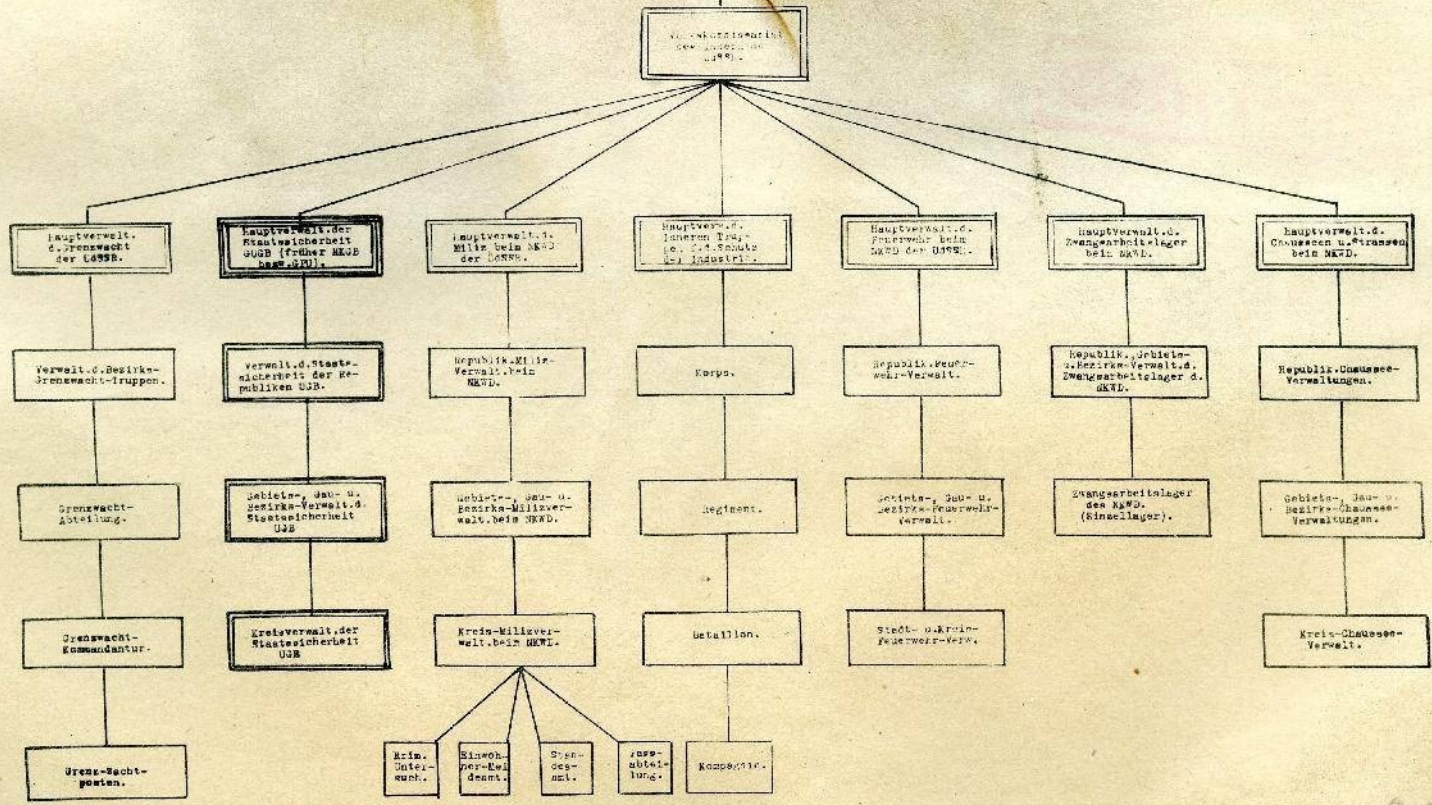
V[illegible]kommissariat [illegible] der UdSSR.

Hauptverwalt. d. Grenzwacht der UdSSR.

Verwalt.d.Bezirks-Grenzwacht-Truppen.

Grenzwacht-Abteilung.

Grenzwacht-Kommandantur.

Grenz-Wacht-posten.

Hauptverwalt.der Staatssicherheit UGGB (früher MKGB bezw.GPU).

Verwalt.d.Staatssicherheit der Republiken USB.

Gebiets-, Gau- u. Bezirks-Verwalt.d. Staatssicherheit USB

Kreisverwalt.der Staatssicherheit USB

Hauptverwalt.d. Miliz beim NKWD der UdSSR.

Republik.Miliz-Verwalt.beim NKWD.

Gebiets-, Gau- u. Bezirks-Milizverwalt.beim NKWD.

Kreis-Milizverwalt.beim NKWD.

Krim. Unter-such.

Einwohner-Meldeamt.

Stan-des-amt.

Pass-abtei-lung.

Hauptverw.d. Inneren Trup-pe. z.d.Schutz der Industrie.

Korps.

Regiment.

Bataillon.

Kompagnie.

Hauptverwalt.d. Feuerwehr beim NKWD der UdSSR.

Republik.Feuerwehr-Verwalt.

Gebiets-, Gau- u. Bezirks-Feuerwehr-Verwalt.

Städt- u.Kreis-Feuerwehr-Verw.

Hauptverwalt.d. Zwangsarbeitslager beim NKWD.

Republik.,Gebiets-u.Bezirks-Verwalt.d. Zwangsarbeitslager d. NKWD.

Zwangsarbeitslager des NKWD. (Einzellager).

Hauptverwalt.d. Chausseen u.Strassen beim NKWD.

Republik.Chaussee-Verwaltungen.

Gebiets-, Gau- u. Bezirks-Chaussee-Verwaltungen.

Kreis-Chaussee-Verwalt.